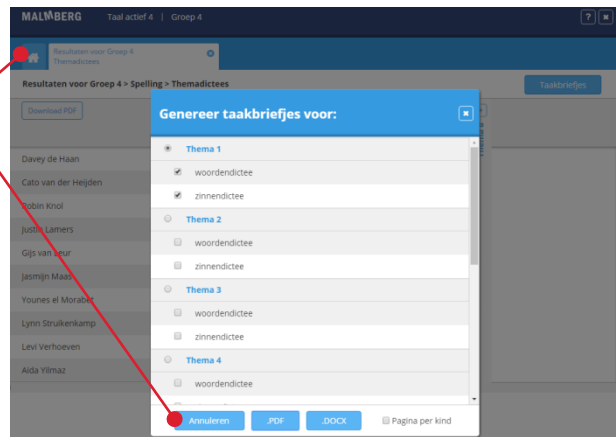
MALMBERG Taal actief 4 | Groep 4

?
×

Resultaten voor Groep 4 Themadictees

Resultaten voor Groep 4 > Spelling > Themadictees

Taakbriefjes

Download PDF

Davey de Haan
Cato van der Heijden
Robin Knol
Justin Lamers
Gijs van Leur
Jasmijn Maas
Younes el Morabit
Lynn Struikenkamp
Levi Verhoeven
Aida Yilmaz

Genereer taakbriefjes voor:

Thema 1
woordendictee
zinnendictee
Thema 2
woordendictee
zinnendictee
Thema 3
woordendictee
zinnendictee
Thema 4
woordendictee

Annuleren .PDF .DOCX Pagina per kind